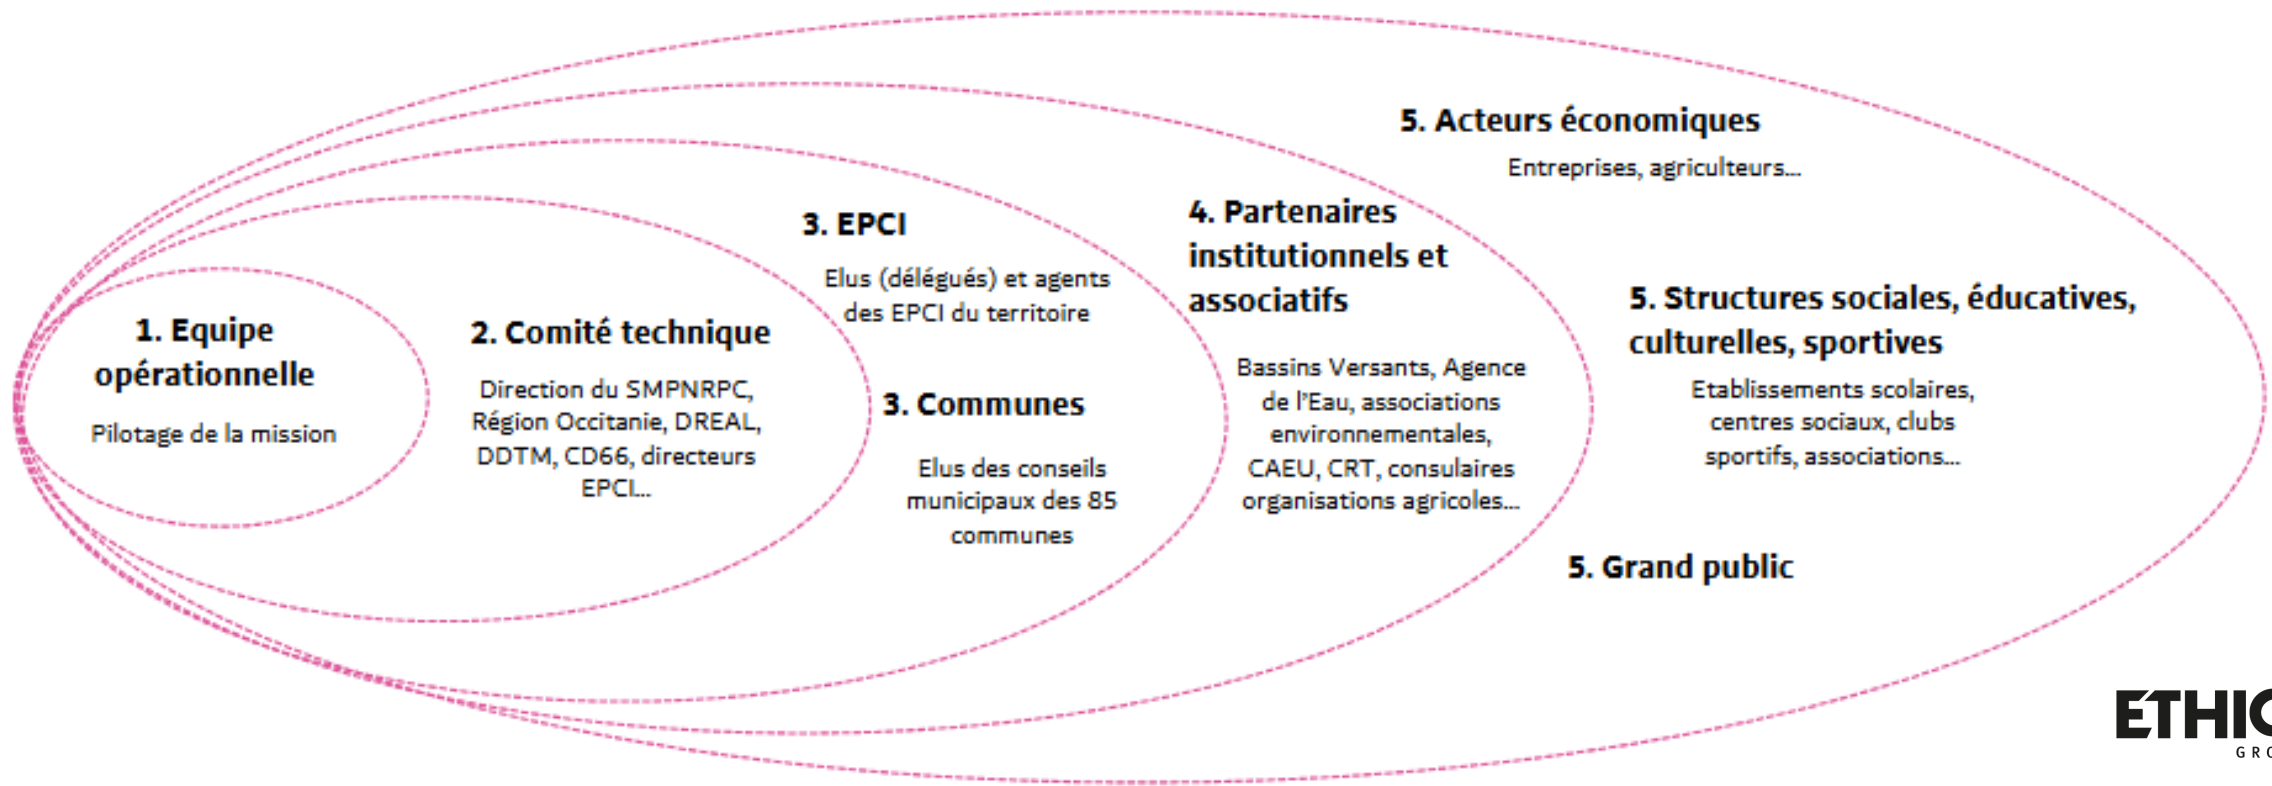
5. Acteurs économiques

Entreprises, agriculteurs…

3. EPCI

Elus (délégués) et agents des EPCI du territoire

4. Partenaires institutionnels et associatifs

1. Equipe opérationnelle

Pilotage de la mission

2. Comité technique

Direction du SMPNRPC, Région Occitanie, DREAL, DDTM, CD66, directeurs EPCI…

3. Communes

Elus des conseils municipaux des 85 communes

Bassins Versants, Agence de l'Eau, associations environnementales, CAEU, CRT, consulaires organisations agricoles…

5. Structures sociales, éducatives, culturelles, sportives

Etablissements scolaires, centres sociaux, clubs sportifs, associations…

5. Grand public

ETHIC
GRO